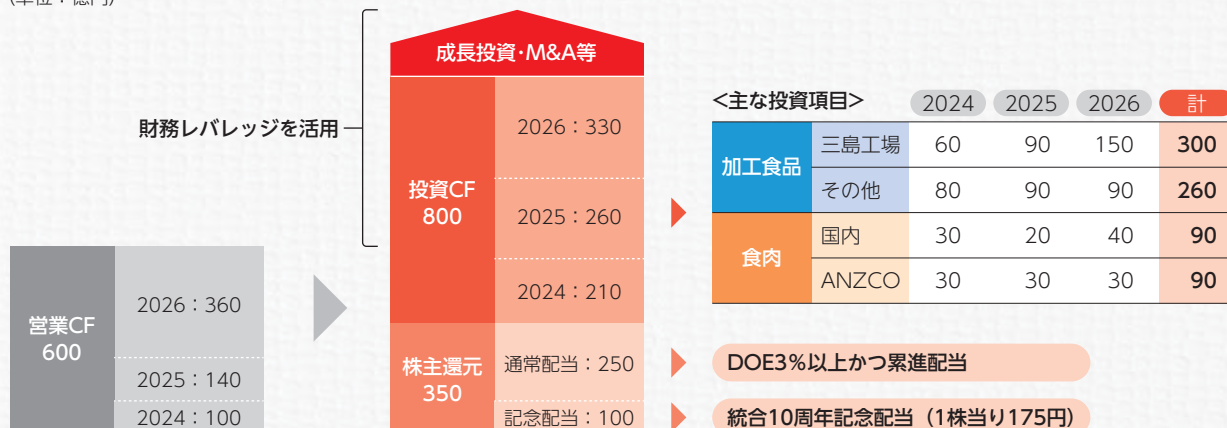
(単位：億円)

成長投資・M&A等

財務レバレッジを活用

投資CF 800

2026：330

2025：260

2024：210

営業CF 600

2026：360

2025：140

2024：100

株主還元 350

通常配当：250

記念配当：100

<主な投資項目>

| | | 2024 | 2025 | 2026 | 計 |
|---|---|---|---|---|---|
| 加工食品 | 三島工場 | 60 | 90 | 150 | 300 |
| | その他 | 80 | 90 | 90 | 260 |
| 食肉 | 国内 | 30 | 20 | 40 | 90 |
| | ANZCO | 30 | 30 | 30 | 90 |

DOE3%以上かつ累進配当

統合10周年記念配当（1株当り175円）